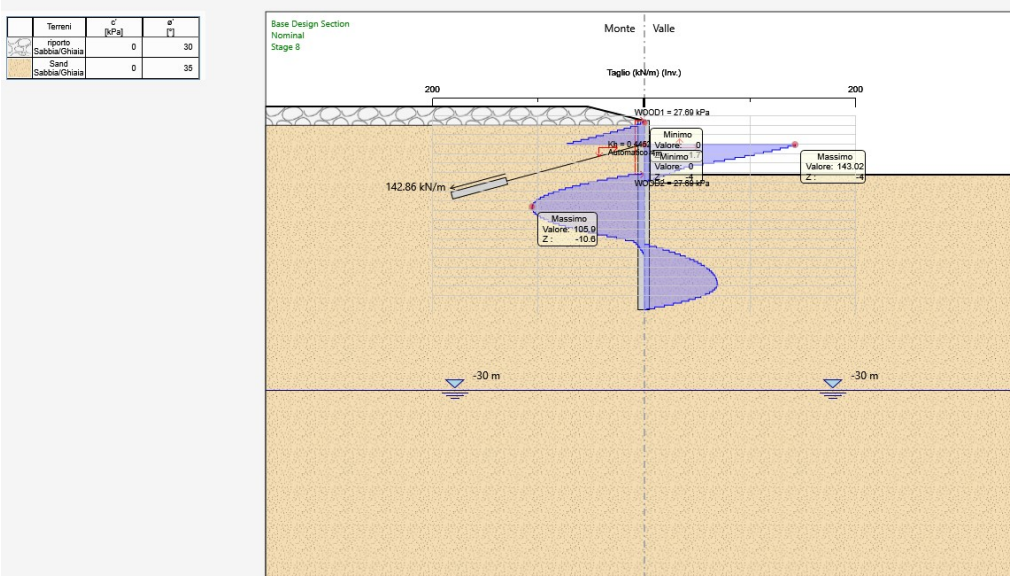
| | Terreni | c' [kPa] | ø' [°] |
|---|---|---|---|
| | riporto Sabbia/Ghiaia | 0 | 30 |
| | Sand Sabbia/Ghiaia | 0 | 35 |

Base Design Section
Nominal
Stage 8

Monte Valle

Taglio (kN/m) (Inv.)

200 200

WOOD1 = 27.69 kPa

Kh = 0.4462
Automatico 4m

Minimo
Valore: 0

Minimo
Valore: 0
Z: -4

WOOD2 = 27.69 kPa

Massimo
Valore: 143.02
Z: -4

142.86 kN/m

Massimo
Valore: 105.9
Z: -10.6

-30 m

-30 m